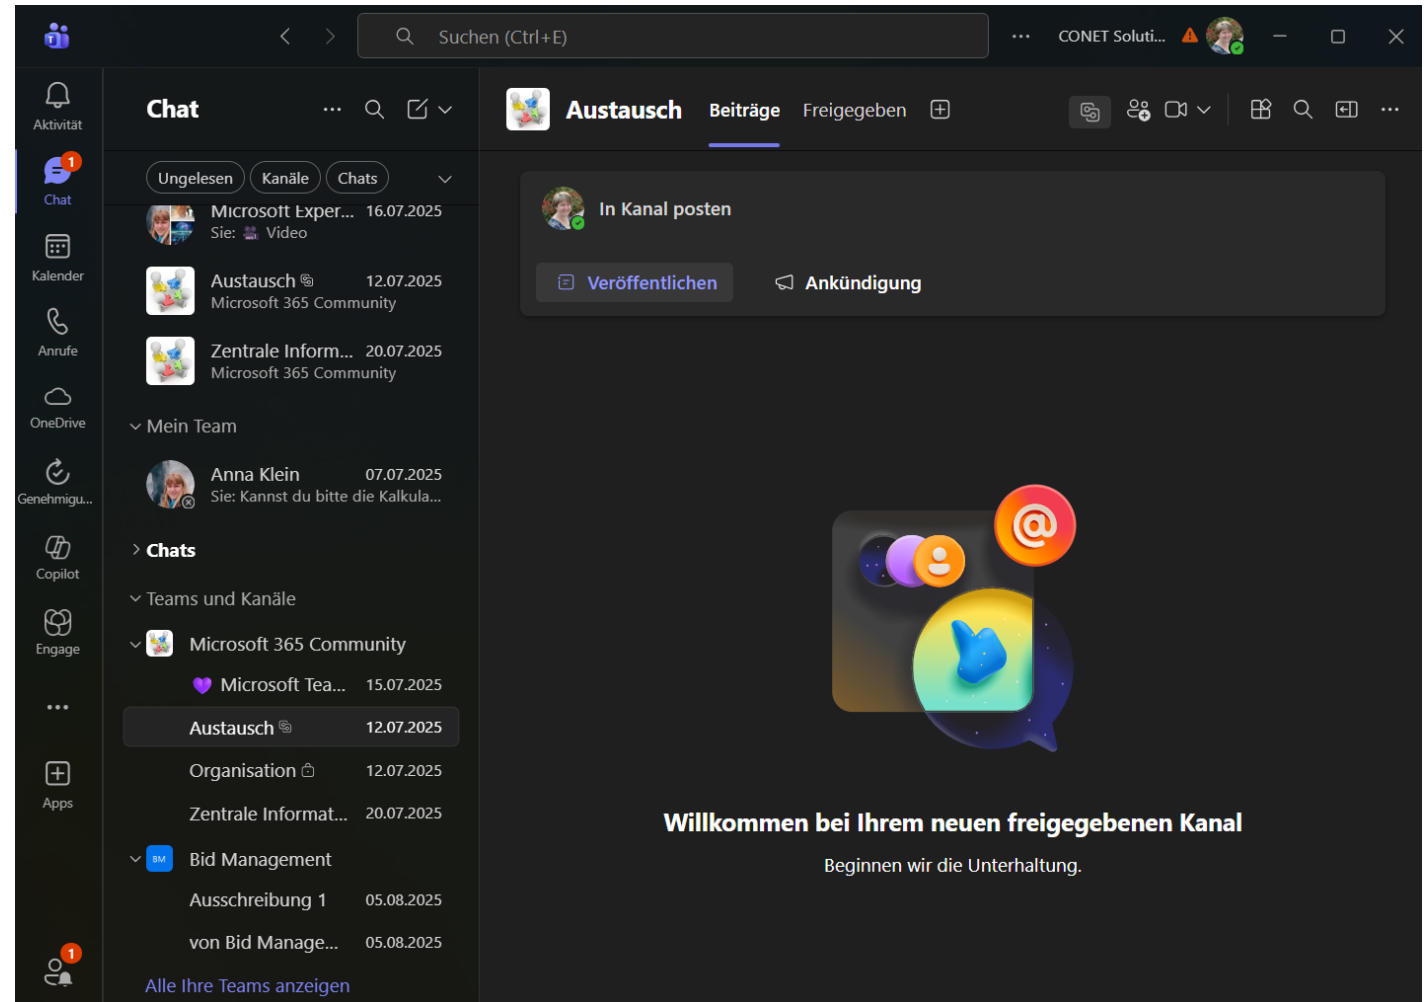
Suchen (Ctrl+E)

CONET Soluti...

Aktivität
1
Chat
Kalender
Anrufe
OneDrive
Genehmigu...
Copilot
Engage
...
Apps
1

Chat

Ungelesen Kanäle Chats

Microsoft Exper... 16.07.2025
Sie: Video

Austausch 12.07.2025
Microsoft 365 Community

Zentrale Inform... 20.07.2025
Microsoft 365 Community

Mein Team

Anna Klein 07.07.2025
Sie: Kannst du bitte die Kalkula...

Chats

Teams und Kanäle

Microsoft 365 Community

Microsoft Tea... 15.07.2025

Austausch 12.07.2025

Organisation 12.07.2025

Zentrale Informat... 20.07.2025

BM Bid Management

Ausschreibung 1 05.08.2025

von Bid Manage... 05.08.2025

Alle Ihre Teams anzeigen

Austausch Beiträge Freigegeben

In Kanal posten

Veröffentlichen Ankündigung

Willkommen bei Ihrem neuen freigegebenen Kanal

Beginnen wir die Unterhaltung.